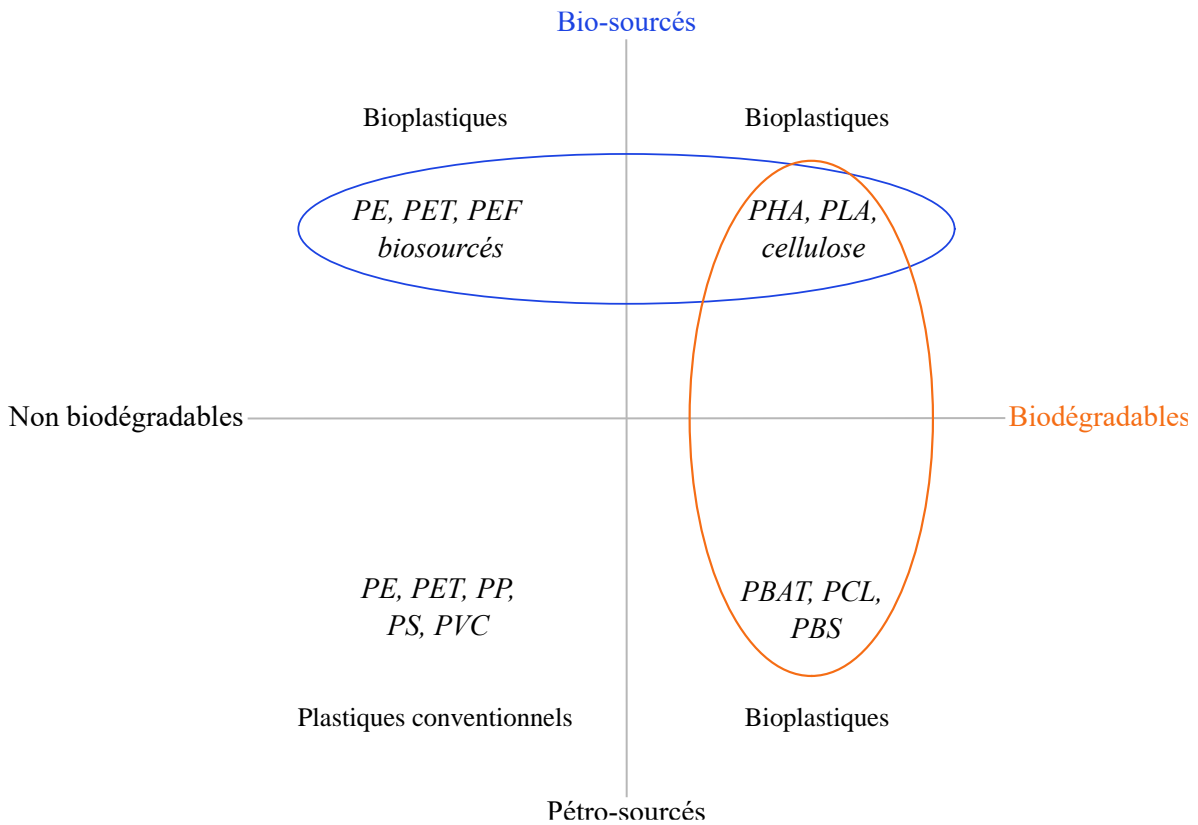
Bio-sourcés

Bioplastiques

Bioplastiques

PE, PET, PEF biosourcés

PHA, PLA, cellulose

Non biodégradables

Biodégradables

PE, PET, PP, PS, PVC

PBAT, PCL, PBS

Plastiques conventionnels

Bioplastiques

Pétro-sourcés